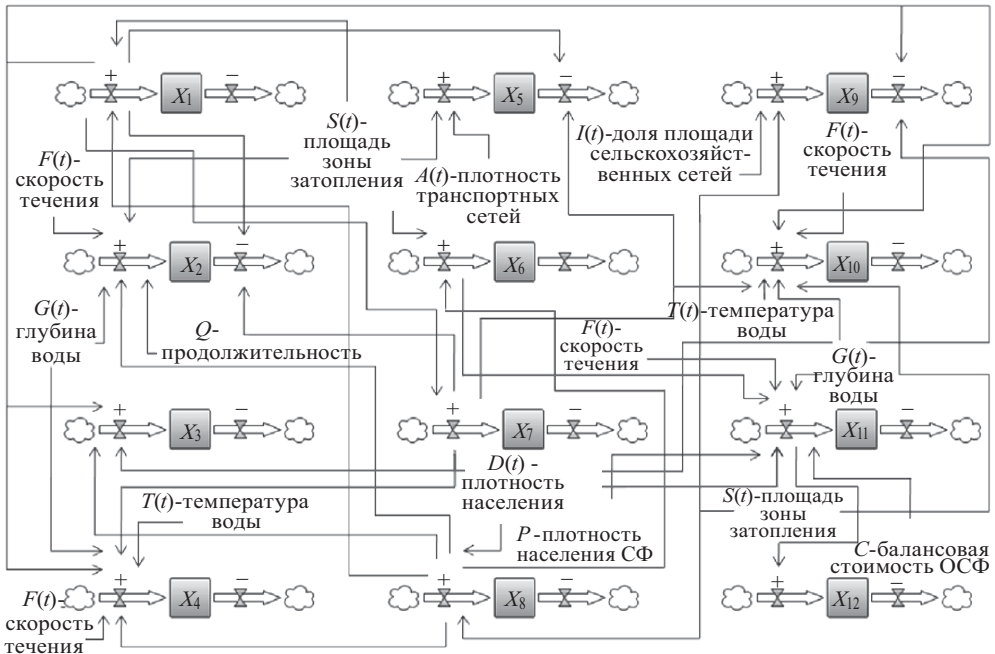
+ $X_1$ −
$S(t)$-площадь зоны затопления
+ $X_5$ −
$I(t)$-доля площади сельскохозяйственных сетей
+ $X_9$ −
$F(t)$-скорость течения
$A(t)$-плотность транспортных сетей
$F(t)$-скорость течения
+ $X_2$ −
+ $X_6$ −
+ $X_{10}$ −
$G(t)$-глубина воды
$Q$-продолжительность
$T(t)$-температура воды
$F(t)$-скорость течения
$G(t)$-глубина воды
+ $X_3$ −
+ $X_7$ −
+ $X_{11}$ −
$D(t)$ - плотность населения
$T(t)$-температура воды
$S(t)$-площадь зоны затопления
$P$ -плотность населения СФ
$C$-балансовая стоимость ОСФ
$F(t)$-скорость течения
+ $X_4$ −
+ $X_8$ −
+ $X_{12}$ −